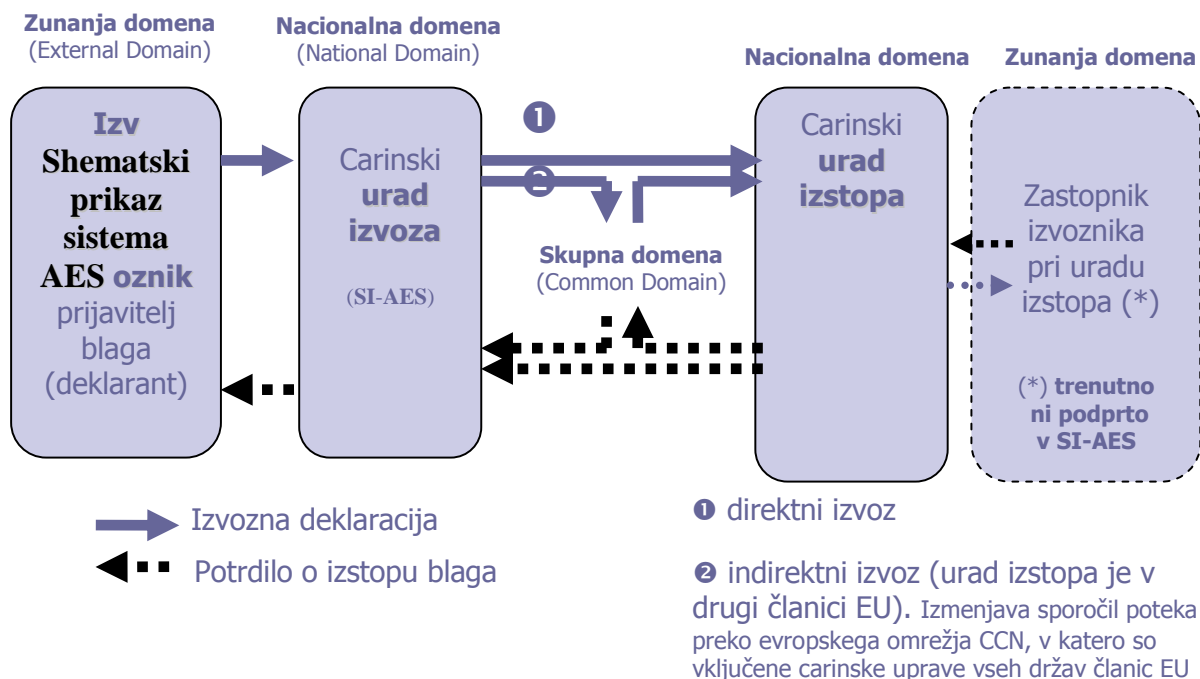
Zunanja domena
(External Domain)

Nacionalna domena
(National Domain)

Nacionalna domena

Zunanja domena

Izv
Shematski prikaz sistema AES oznik
prijavitelj blaga (deklarant)

Carinski urad izvoza

(SI-AES)

❶

❷

Skupna domena
(Common Domain)

Carinski urad izstopa

Zastopnik izvoznika pri uradu izstopa (*)

(*) trenutno ni podprto v SI-AES

Izvozna deklaracija

Potrdilo o izstopu blaga

❶ direktni izvoz

❷ indirektni izvoz (urad izstopa je v drugi članici EU). Izmenjava sporočil poteka preko evropskega omrežja CCN, v katero so vključene carinske uprave vseh držav članic EU